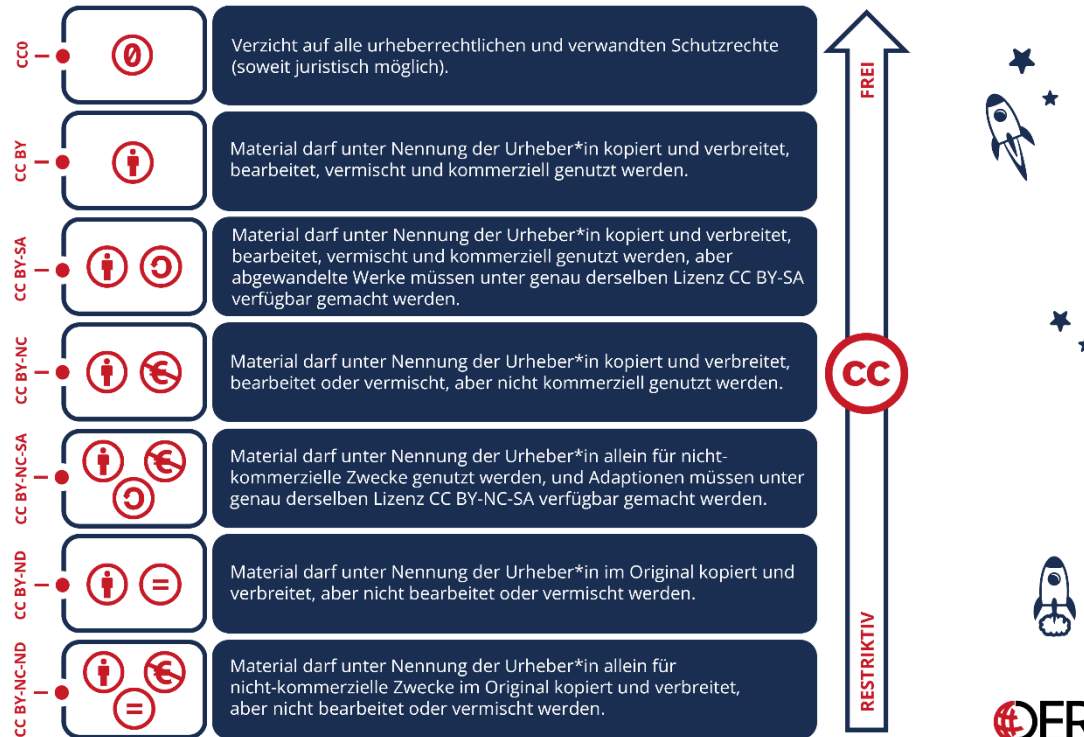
CC0

Verzicht auf alle urheberrechtlichen und verwandten Schutzrechte (soweit juristisch möglich).

CC BY

Material darf unter Nennung der Urheber*in kopiert und verbreitet, bearbeitet, vermischt und kommerziell genutzt werden.

CC BY-SA

Material darf unter Nennung der Urheber*in kopiert und verbreitet, bearbeitet, vermischt und kommerziell genutzt werden, aber abgewandelte Werke müssen unter genau derselben Lizenz CC BY-SA verfügbar gemacht werden.

CC BY-NC

Material darf unter Nennung der Urheber*in kopiert und verbreitet, bearbeitet oder vermischt, aber nicht kommerziell genutzt werden.

CC BY-NC-SA

Material darf unter Nennung der Urheber*in allein für nicht-kommerzielle Zwecke genutzt werden, und Adaptionen müssen unter genau derselben Lizenz CC BY-NC-SA verfügbar gemacht werden.

CC BY-ND

Material darf unter Nennung der Urheber*in im Original kopiert und verbreitet, aber nicht bearbeitet oder vermischt werden.

CC BY-NC-ND

Material darf unter Nennung der Urheber*in allein für nicht-kommerzielle Zwecke im Original kopiert und verbreitet, aber nicht bearbeitet oder vermischt werden.

FREI

CC

RESTRIKTIV

DFR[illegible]